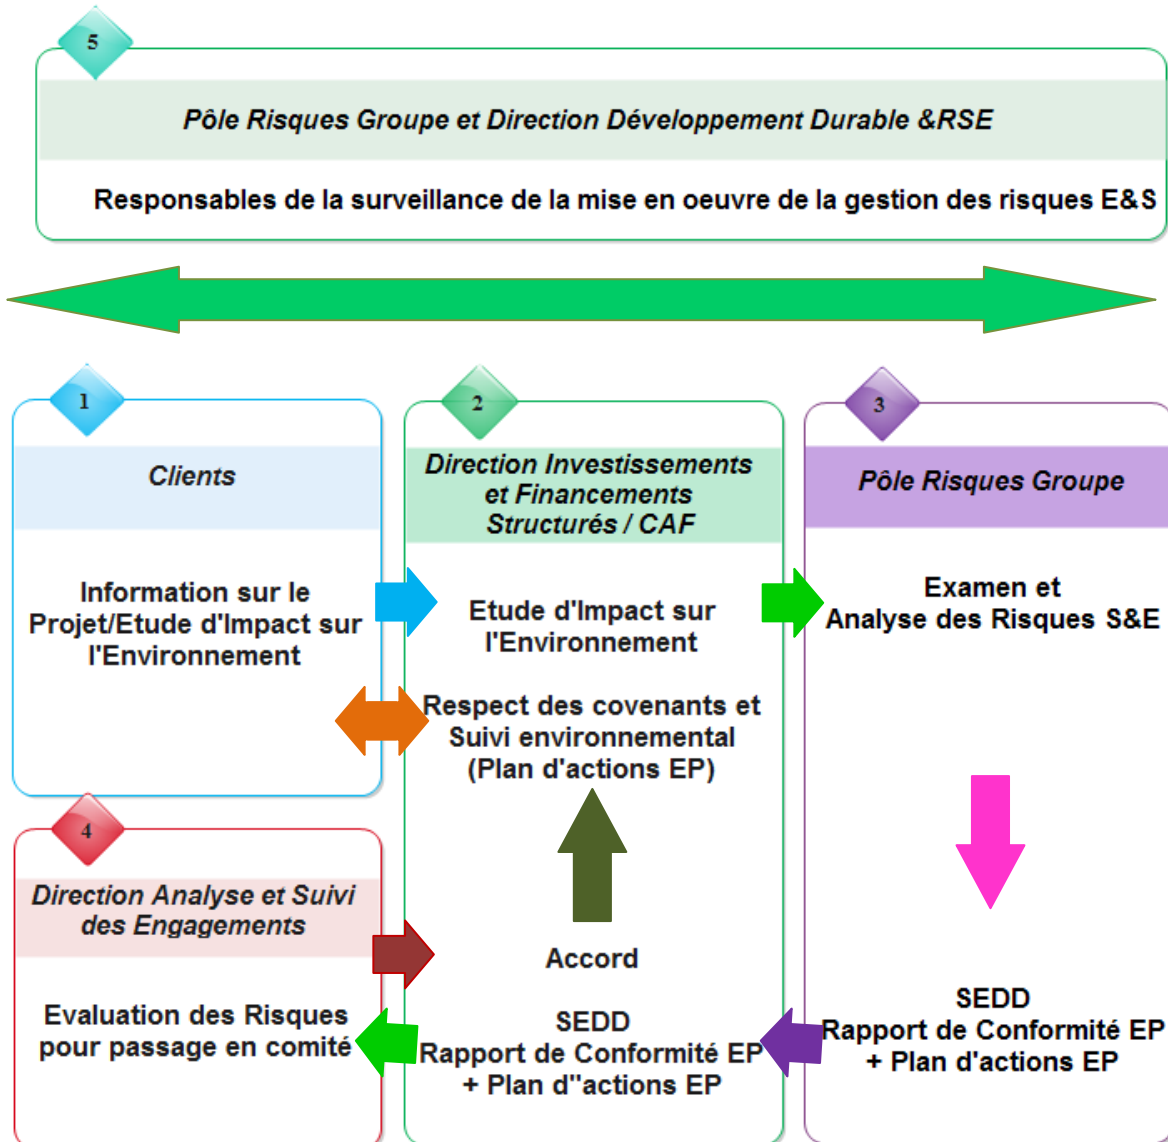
5

Pôle Risques Groupe et Direction Développement Durable &RSE

Responsables de la surveillance de la mise en oeuvre de la gestion des risques E&S

1

Clients

Information sur le Projet/Etude d'Impact sur l'Environnement

2

Direction Investissements et Financements Structurés / CAF

Etude d'Impact sur l'Environnement

Respect des covenants et Suivi environnemental (Plan d'actions EP)

Accord

SEDD
Rapport de Conformité EP
+ Plan d''actions EP

3

Pôle Risques Groupe

Examen et
Analyse des Risques S&E

SEDD
Rapport de Conformité EP
+ Plan d'actions EP

4

Direction Analyse et Suivi des Engagements

Evaluation des Risques pour passage en comité